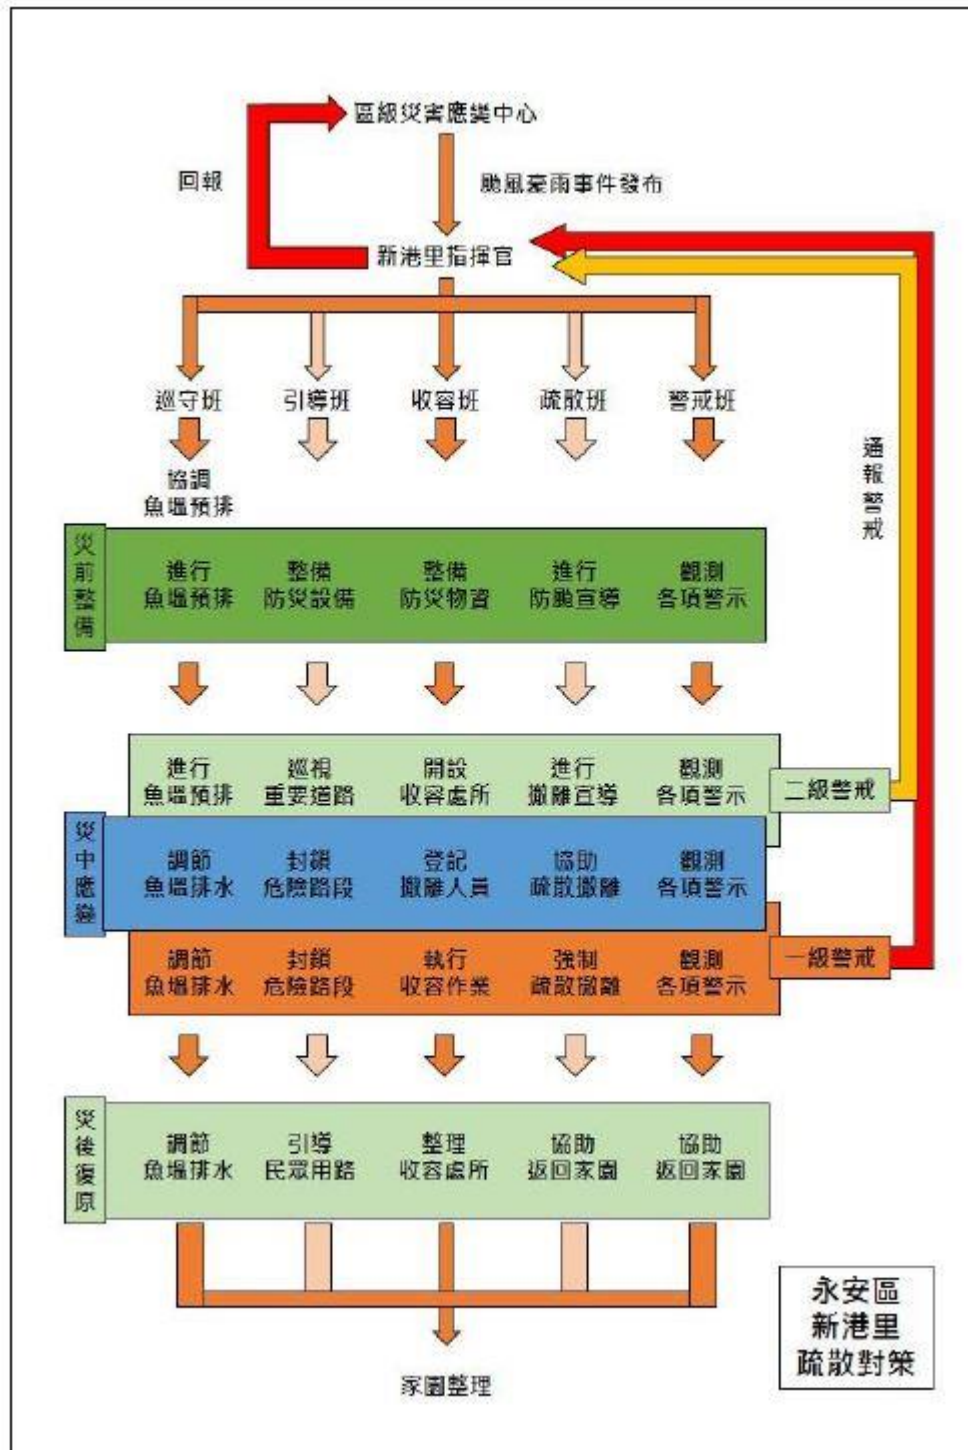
區級災害應變中心

回報

颱風豪雨事件發布

新港里指揮官

通報警戒

巡守班 引導班 收容班 疏散班 警戒班

協調
魚塭預排

災前整備

進行
魚塭預排

整備
防災設備

整備
防災物資

進行
防颱宣導

觀測
各項警示

進行
魚塭預排

巡視
重要道路

開設
收容處所

進行
撤離宣導

觀測
各項警示

二級警戒

災中應變

調節
魚塭排水

封鎖
危險路段

登記
撤離人員

協助
疏散撤離

觀測
各項警示

調節
魚塭排水

封鎖
危險路段

執行
收容作業

強制
疏散撤離

觀測
各項警示

一級警戒

災後復原

調節
魚塭排水

引導
民眾用路

整理
收容處所

協助
返回家園

協助
返回家園

家園整理

永安區
新港里
疏散對策